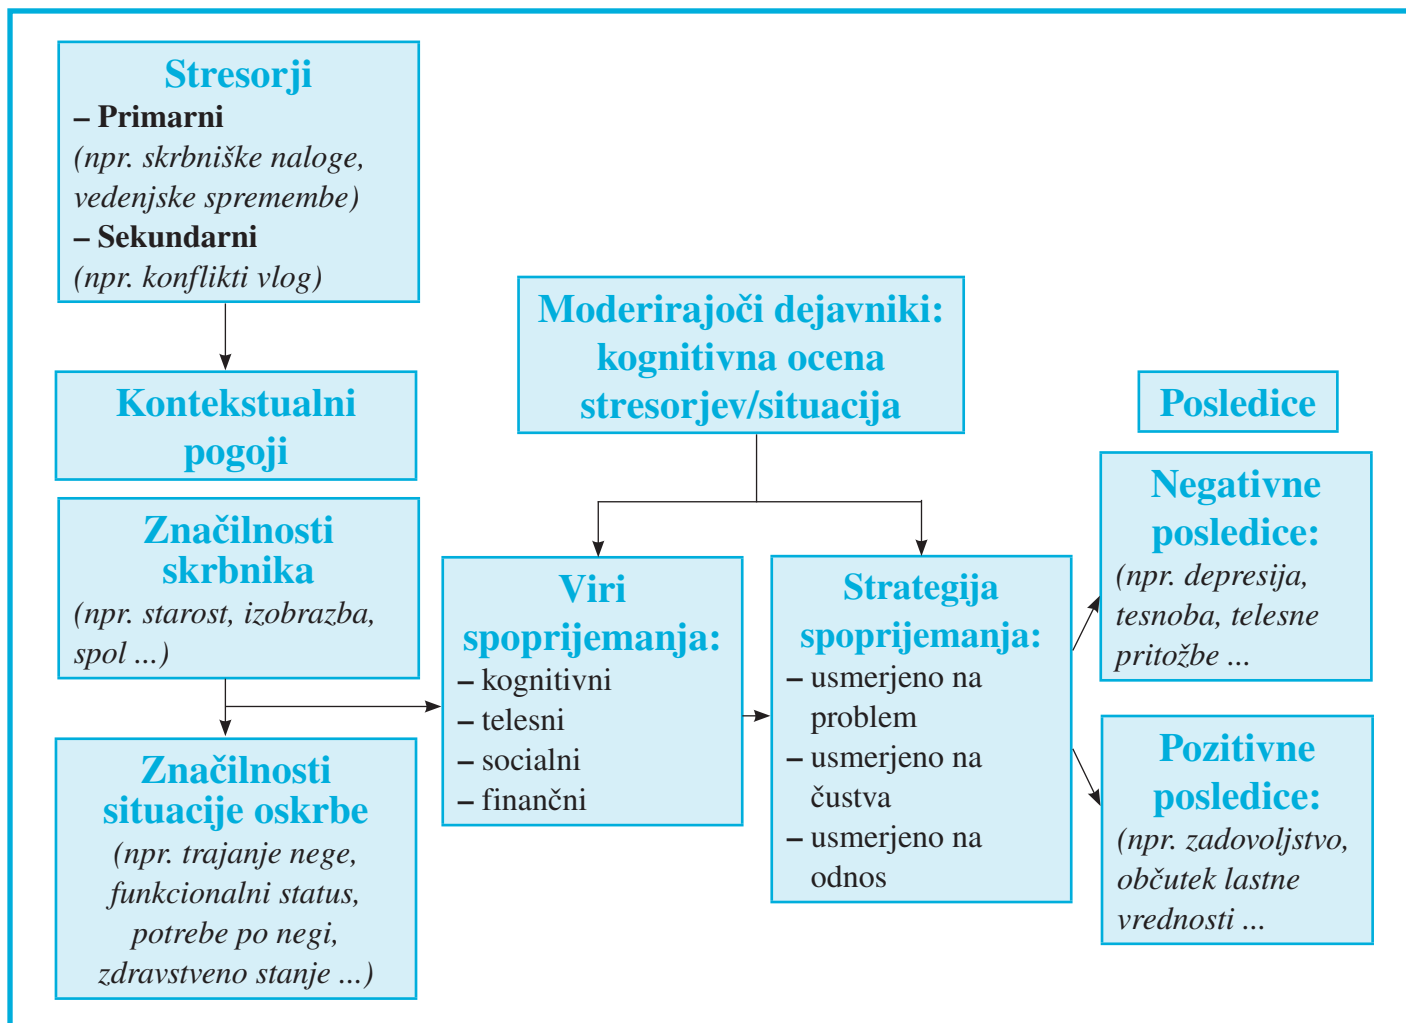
Stresorji
– Primarni
(npr. skrbniške naloge, vedenjske spremembe)
– Sekundarni
(npr. konflikti vlog)

Kontekstualni pogoji

Značilnosti skrbnika
(npr. starost, izobrazba, spol ...)

Značilnosti situacije oskrbe
(npr. trajanje nege, funkcionalni status, potrebe po negi, zdravstveno stanje ...)

Moderirajoči dejavniki: kognitivna ocena stresorjev/situacija

Viri spoprijemanja:
– kognitivni
– telesni
– socialni
– finančni

Strategija spoprijemanja:
– usmerjeno na problem
– usmerjeno na čustva
– usmerjeno na odnos

Posledice

Negativne posledice:
(npr. depresija, tesnoba, telesne pritožbe ...

Pozitivne posledice:
(npr. zadovoljstvo, občutek lastne vrednosti ...